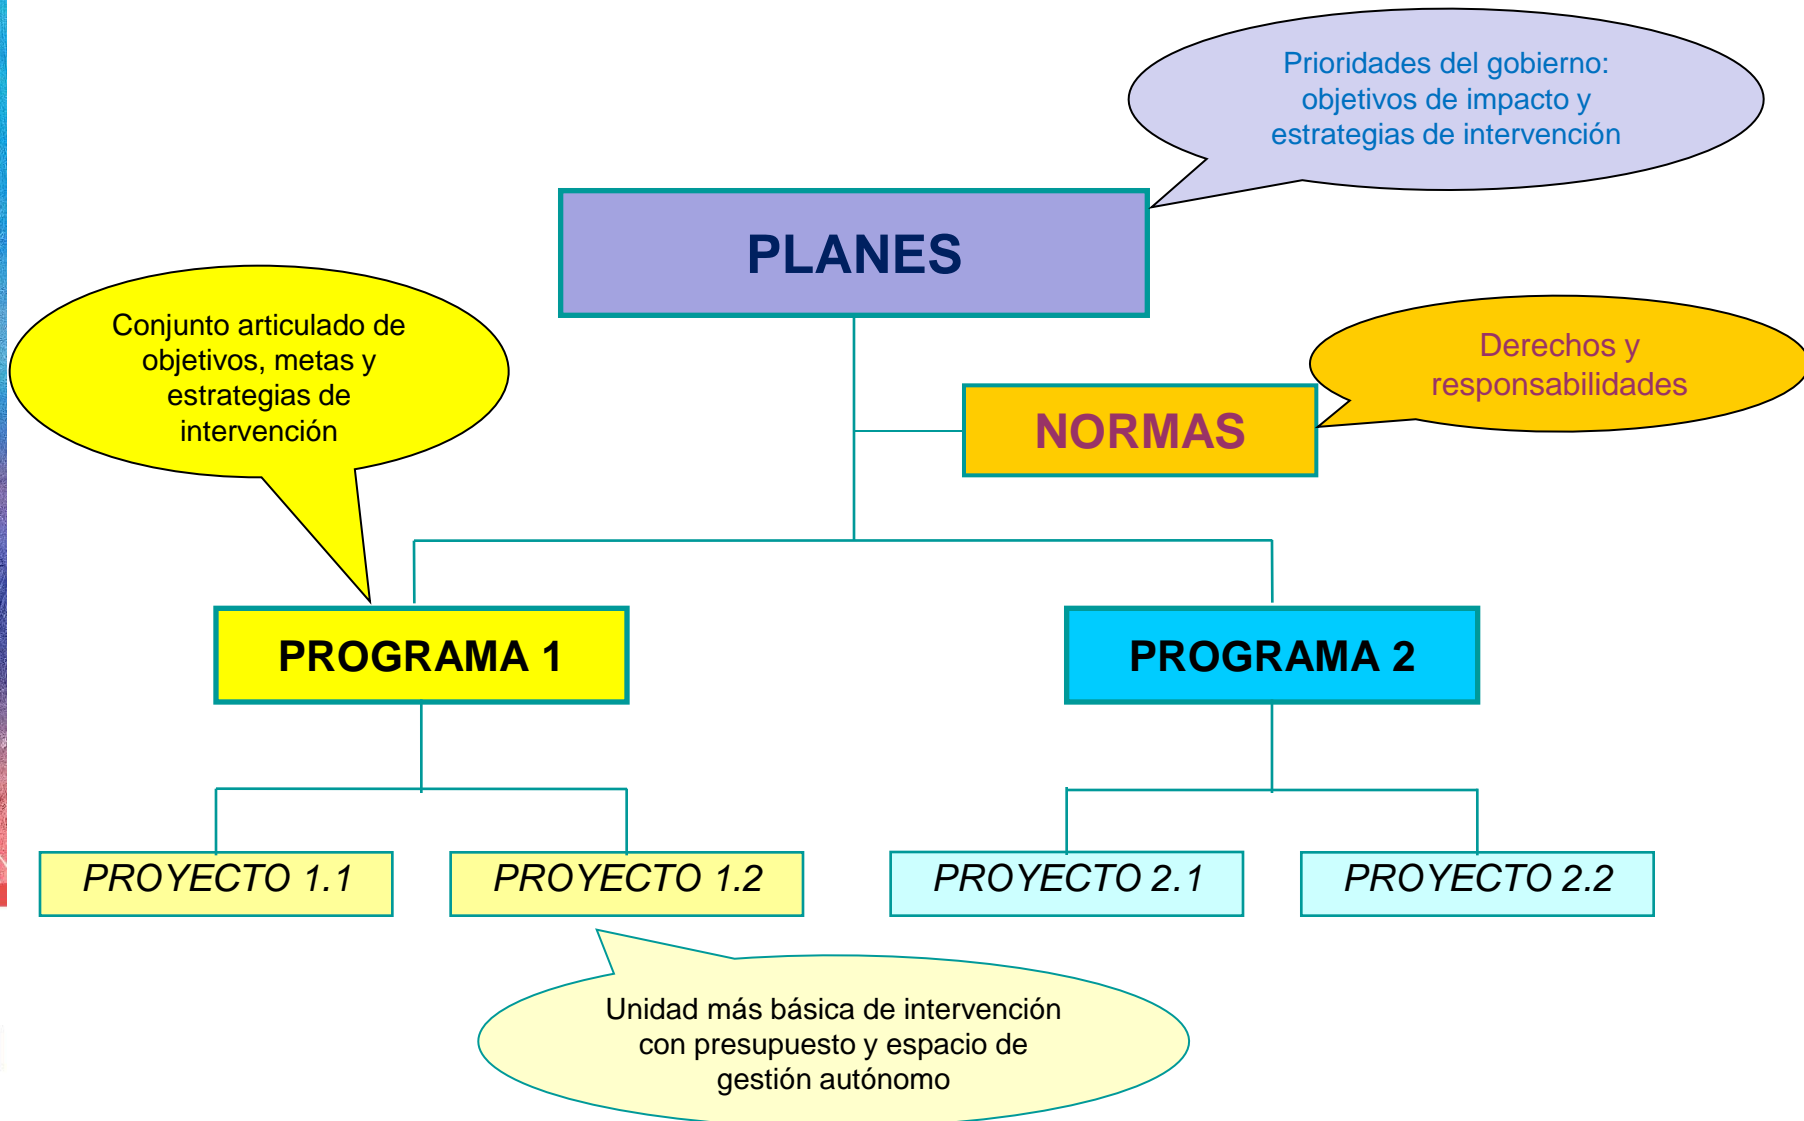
Prioridades del gobierno: objetivos de impacto y estrategias de intervención

PLANES

Conjunto articulado de objetivos, metas y estrategias de intervención

Derechos y responsabilidades

NORMAS

PROGRAMA 1

PROGRAMA 2

PROYECTO 1.1

PROYECTO 1.2

PROYECTO 2.1

PROYECTO 2.2

Unidad más básica de intervención con presupuesto y espacio de gestión autónomo